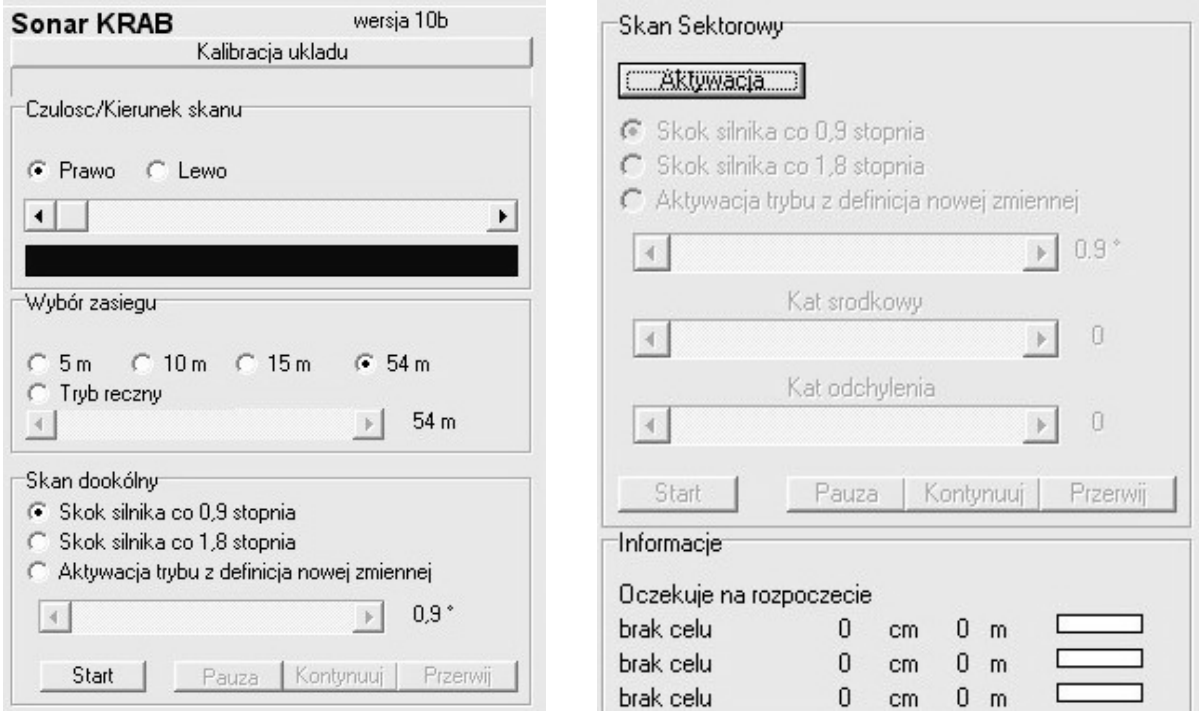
Sonar KRAB wersja 10b

Kalibracja ukladu

Czulosc/Kierunek skanu

Prawo Lewo

Wybór zasiegu

5 m 10 m 15 m 54 m

Tryb reczny

54 m

Skan dookólny

Skok silnika co 0,9 stopnia

Skok silnika co 1,8 stopnia

Aktywacja trybu z definicja nowej zmiennej

0,9 °

Start Pauza Kontynuuj Przerwij

Skan Sektorowy

Aktywacja

Skok silnika co 0,9 stopnia

Skok silnika co 1,8 stopnia

Aktywacja trybu z definicja nowej zmiennej

0.9 °

Kat srodkowy

0

Kat odchylenia

0

Start Pauza Kontynuuj Przerwij

Informacje

Oczekuje na rozpoczecie

| brak celu | 0 | cm | 0 | m |
|---|---|---|---|---|
| brak celu | 0 | cm | 0 | m |
| brak celu | 0 | cm | 0 | m |